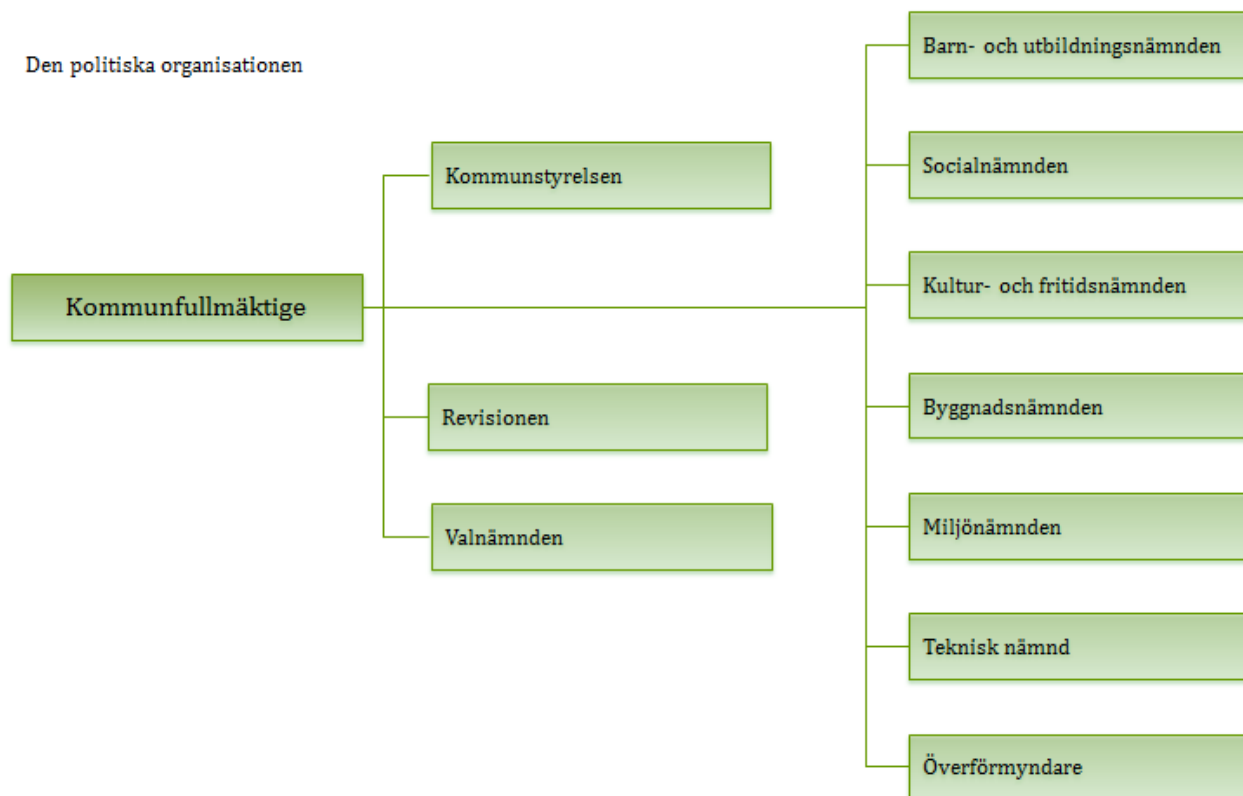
Den politiska organisationen

Kommunfullmäktige

Kommunstyrelsen

Revisionen

Valnämnden

Barn- och utbildningsnämnden

Socialnämnden

Kultur- och fritidsnämnden

Byggnadsnämnden

Miljönämnden

Teknisk nämnd

Överförmyndare